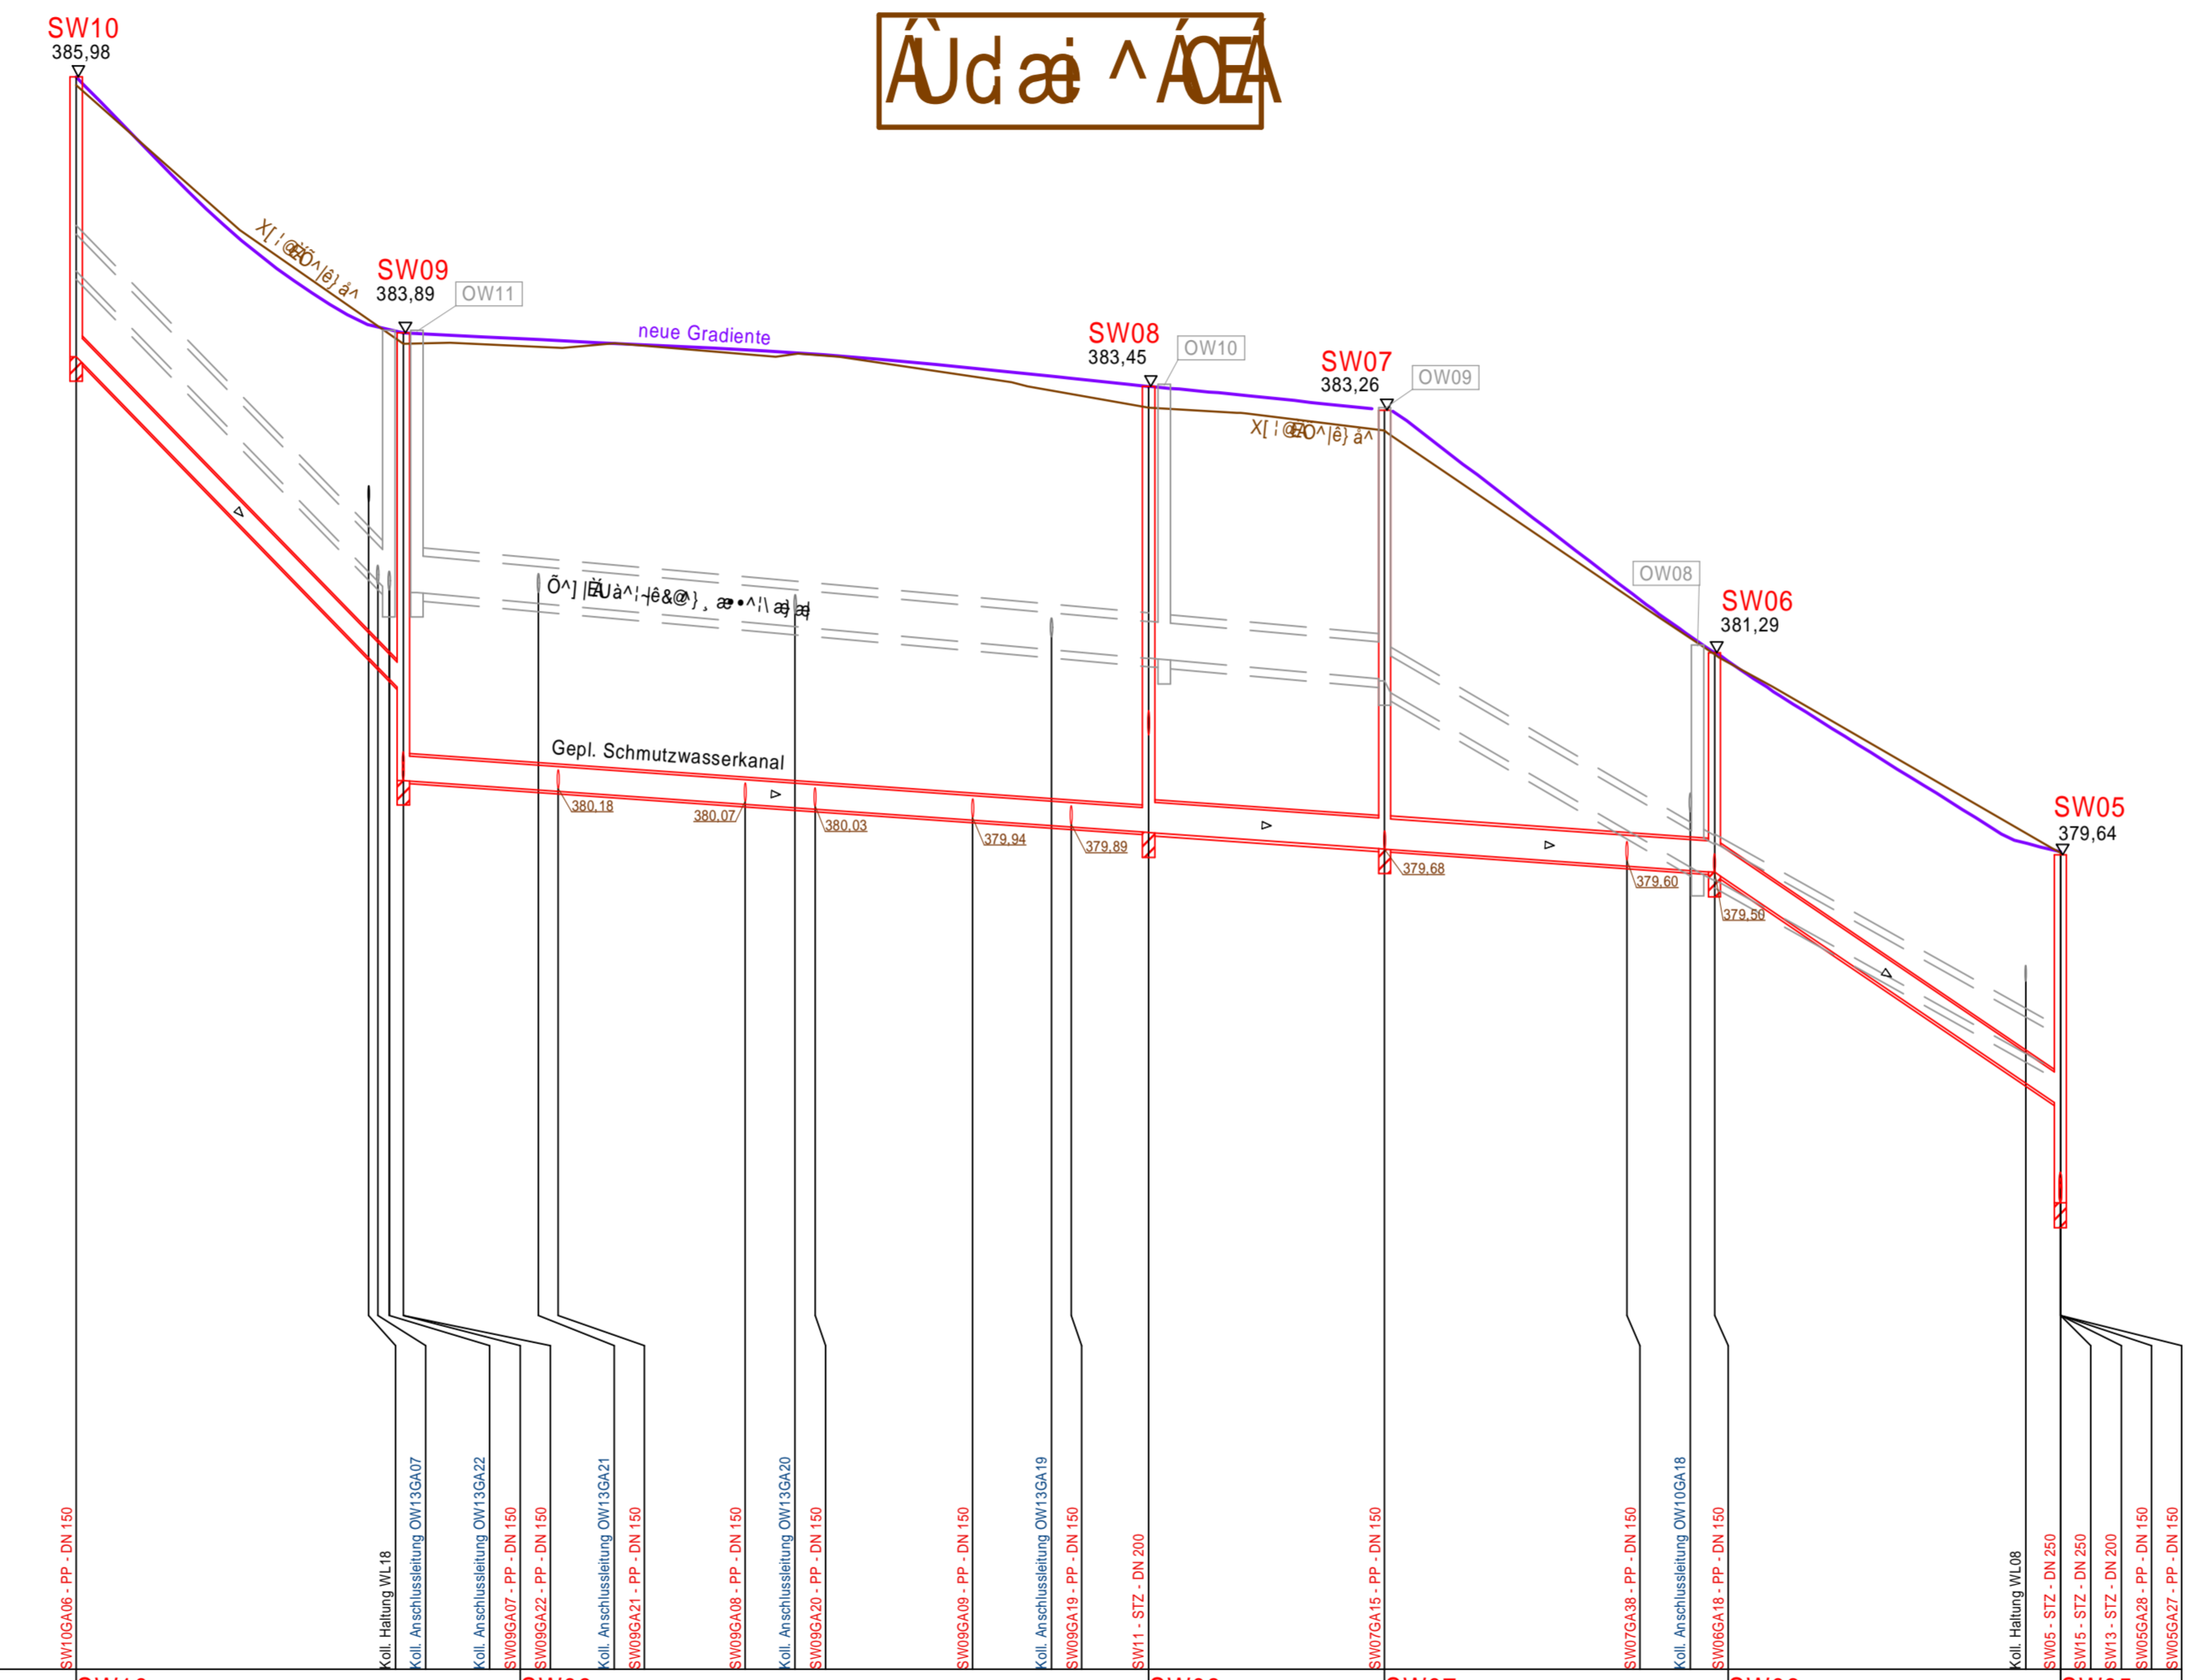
SW10
385,98

ÁÙdæi ^ÁÓŒÁ

X[¦@ÉÕ^|ê} å^

SW09
383,89
OW11

neue Gradiente

SW08
383,45
OW10

SW07
383,26
OW09

X[¦@ÉÕ^|ê} å^

Õ^] |ÉÜà^¦-|ê&@^} ¸ æ•^¦\ æ} æ|

OW08
SW06
381,29

Gepl. Schmutzwasserkanal

SW05
379,64

380,18
380,07
380,03
379,94
379,89
379,68
379,60
379,50

SW10GA06 - PP - DN 150
Koll. Haltung WL18
Koll. Anschlussleitung OW13GA07
Koll. Anschlussleitung OW13GA22
SW09GA07 - PP - DN 150
SW09GA22 - PP - DN 150
Koll. Anschlussleitung OW13GA21
SW09GA21 - PP - DN 150
SW09GA08 - PP - DN 150
Koll. Anschlussleitung OW13GA20
SW09GA20 - PP - DN 150
SW09GA09 - PP - DN 150
Koll. Anschlussleitung OW13GA19
SW09GA19 - PP - DN 150
SW11 - STZ - DN 200
SW07GA15 - PP - DN 150
SW07GA38 - PP - DN 150
Koll. Anschlussleitung OW10GA18
SW06GA18 - PP - DN 150
Koll. Haltung WL08
SW05 - STZ - DN 250
SW15 - STZ - DN 250
SW13 - STZ - DN 200
SW05GA28 - PP - DN 150
SW05GA27 - PP - DN 150